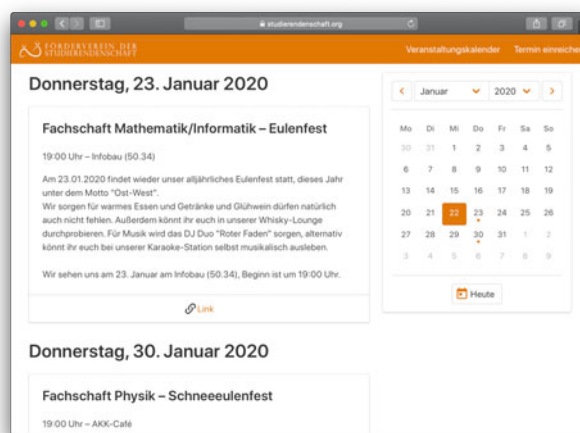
studierendenschaft.org

FÖRDERVEREIN DER STUDIERENDENSCHAFT

Veranstaltungskalender Termin einreichen

Donnerstag, 23. Januar 2020

Fachschaft Mathematik/Informatik – Eulenfest

19:00 Uhr – Infobau (50.34)

Am 23.01.2020 findet wieder unser alljährliches Eulenfest statt, dieses Jahr unter dem Motto "Ost-West".
Wir sorgen für warmes Essen und Getränke und Glühwein dürfen natürlich auch nicht fehlen. Außerdem könnt ihr euch in unserer Whisky-Lounge durchprobieren. Für Musik wird das DJ Duo "Roter Faden" sorgen, alternativ könnt ihr euch bei unserer Karaoke-Station selbst musikalisch ausleben.

Wir sehen uns am 23. Januar am Infobau (50.34), Beginn ist um 19:00 Uhr.

Link

Donnerstag, 30. Januar 2020

Fachschaft Physik – Schneeeulenfest

19:00 Uhr – AKK-Café

Januar 2020

| Mo | Di | Mi | Do | Fr | Sa | So |
|---|---|---|---|---|---|---|
| 30 | 31 | 1 | 2 | 3 | 4 | 5 |
| 6 | 7 | 8 | 9 | 10 | 11 | 12 |
| 13 | 14 | 15 | 16 | 17 | 18 | 19 |
| 20 | 21 | 22 | 23 | 24 | 25 | 26 |
| 27 | 28 | 29 | 30 | 31 | 1 | 2 |
| 3 | 4 | 5 | 6 | 7 | 8 | 9 |

Heute